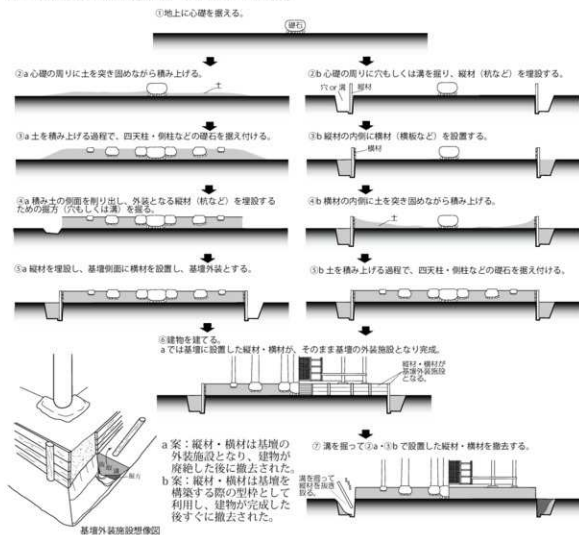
①地上に心礎を据える。

礎石

②a 心礎の周りに土を突き固めながら積み上げる。

土

②b 心礎の周りに穴もしくは溝を掘り、縦材（杭など）を埋設する。

穴 or 溝

縦材

③a 土を積み上げる過程で、四天柱・側柱などの礎石を据え付ける。

③b 縦材の内側に横材（横板など）を設置する。

横材

④a 積み土の側面を削り出し、外装となる縦材（杭など）を埋設するための掘方（穴もしくは溝）を掘る。

④b 横材の内側に土を突き固めながら積み上げる。

土

⑤a 縦材を埋設し、基壇側面に横材を設置し、基壇外装とする。

⑤b 土を積み上げる過程で、四天柱・側柱などの礎石を据え付ける。

⑥建物を建てる。
aでは基壇に設置した縦材・横材が、そのまま基壇の外装施設として完成。

縦材・横材が基壇外装施設となる。

a 案：縦材・横材は基壇の外装施設となり、建物が廃絶した後に撤去された。
b 案：縦材・横材は基壇を構築する際の型枠として利用し、建物が完成した後すぐに撤去された。

⑦ 溝を掘って②a・③b で設置した縦材・横材を撤去する。

溝を掘って縦材を抜き取る。

基壇外装施設想像図